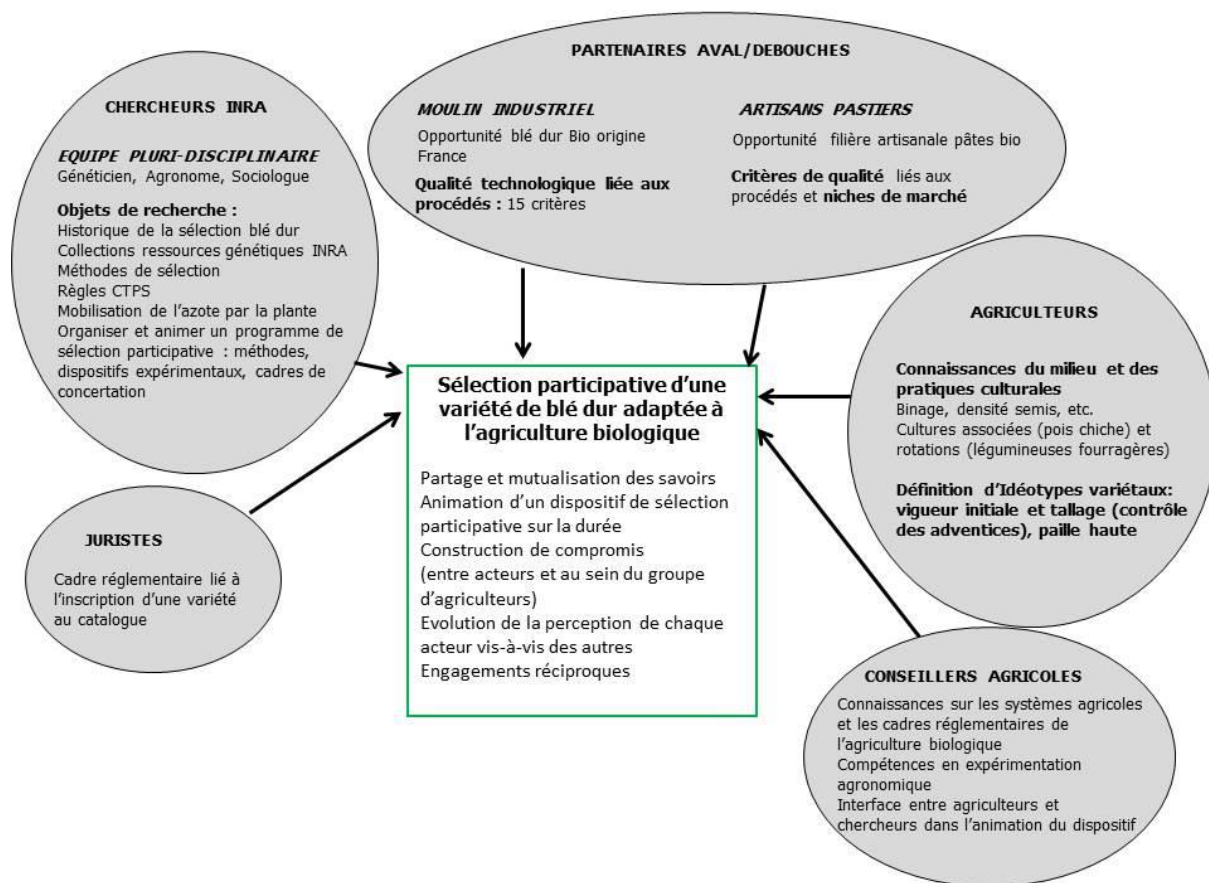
PARTENAIRES AVAL/DEBOUCHES

MOULIN INDUSTRIEL

Opportunité blé dur Bio origine France

Qualité technologique liée aux procédés : 15 critères

ARTISANS PASTIERS

Opportunité filière artisanale pâtes bio

Critères de qualité liés aux procédés et niches de marché

CHERCHEURS INRA

EQUIPE PLURI-DISCIPLINAIRE
Généticien, Agronome, Sociologue

Objets de recherche :
Historique de la sélection blé dur
Collections ressources génétiques INRA
Méthodes de sélection
Règles CTPS
Mobilisation de l'azote par la plante
Organiser et animer un programme de sélection participative : méthodes, dispositifs expérimentaux, cadres de concertation

AGRICULTEURS

Connaissances du milieu et des pratiques culturales
Binage, densité semis, etc.
Cultures associées (pois chiche) et rotations (légumineuses fourragères)

Définition d'Idéotypes variétaux: vigueur initiale et tallage (contrôle des adventices), paille haute

Sélection participative d'une variété de blé dur adaptée à l'agriculture biologique

Partage et mutualisation des savoirs
Animation d'un dispositif de sélection participative sur la durée
Construction de compromis (entre acteurs et au sein du groupe d'agriculteurs)
Evolution de la perception de chaque acteur vis-à-vis des autres
Engagements réciproques

JURISTES

Cadre réglementaire lié à l'inscription d'une variété au catalogue

CONSEILLERS AGRICOLES

Connaissances sur les systèmes agricoles et les cadres réglementaires de l'agriculture biologique
Compétences en expérimentation agronomique
Interface entre agriculteurs et chercheurs dans l'animation du dispositif